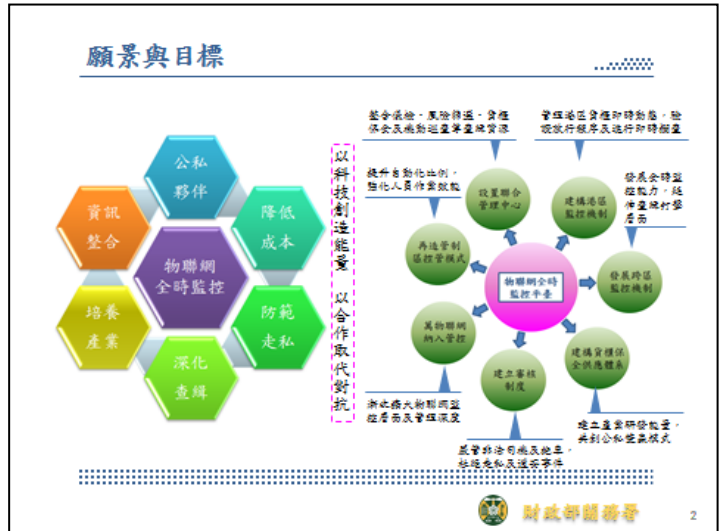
願景與目標

公私夥伴

降低成本

防範走私

深化查緝

培養產業

資訊整合

物聯網全時監控

以科技創造能量 以合作取代對抗

整合風險、風險篩選、貨櫃保全及機動巡查掌握貨源

管理港區貨櫃即時動態，檢疫放行程序及進行即時掌握

提升自動化比例，強化人員作業效能

設置聯合管理中心

建構港區監控機制

發展全時空控能力，延伸至境外發展區

再造管制區控管模式

物聯網全時監控平臺

發展跨區監控機制

與物聯網納入管控

建構資源保全供應體系

建立審核制度

漸次擴大物聯網監控層面及管理深度

建立產業研發能量，共創公私雙贏模式

嚴管非法行為及違章，杜絕走私及違安事件

財政部關務署

2